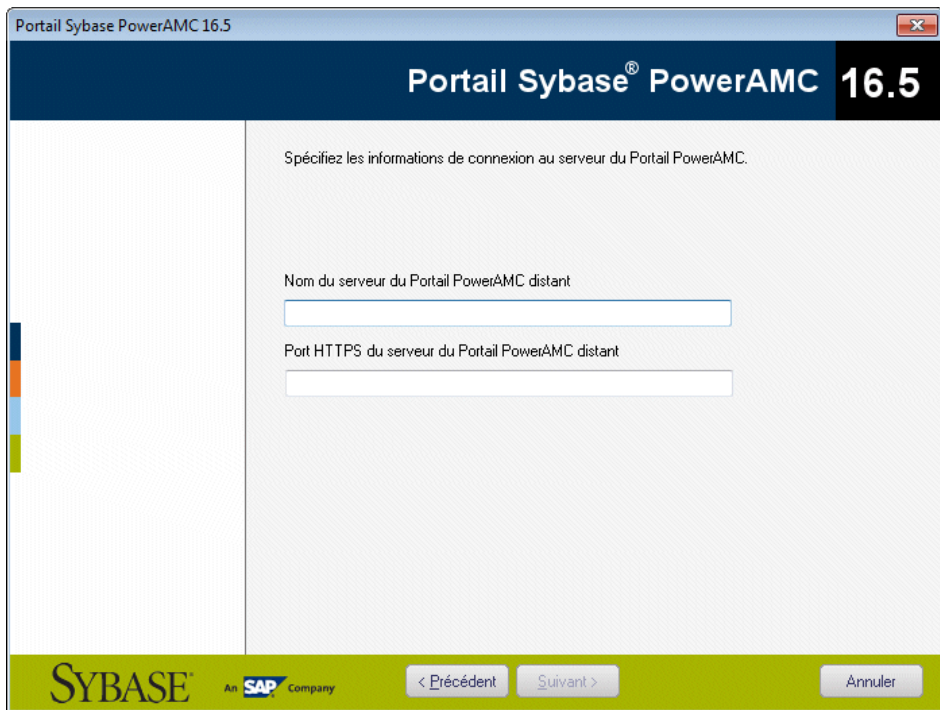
Portail Sybase PowerAMC 16.5

Portail Sybase® PowerAMC 16.5

Spécifiez les informations de connexion au serveur du Portail PowerAMC.

Nom du serveur du Portail PowerAMC distant

Port HTTPS du serveur du Portail PowerAMC distant

SYBASE® An SAP Company

< Précédent

Suivant >

Annuler